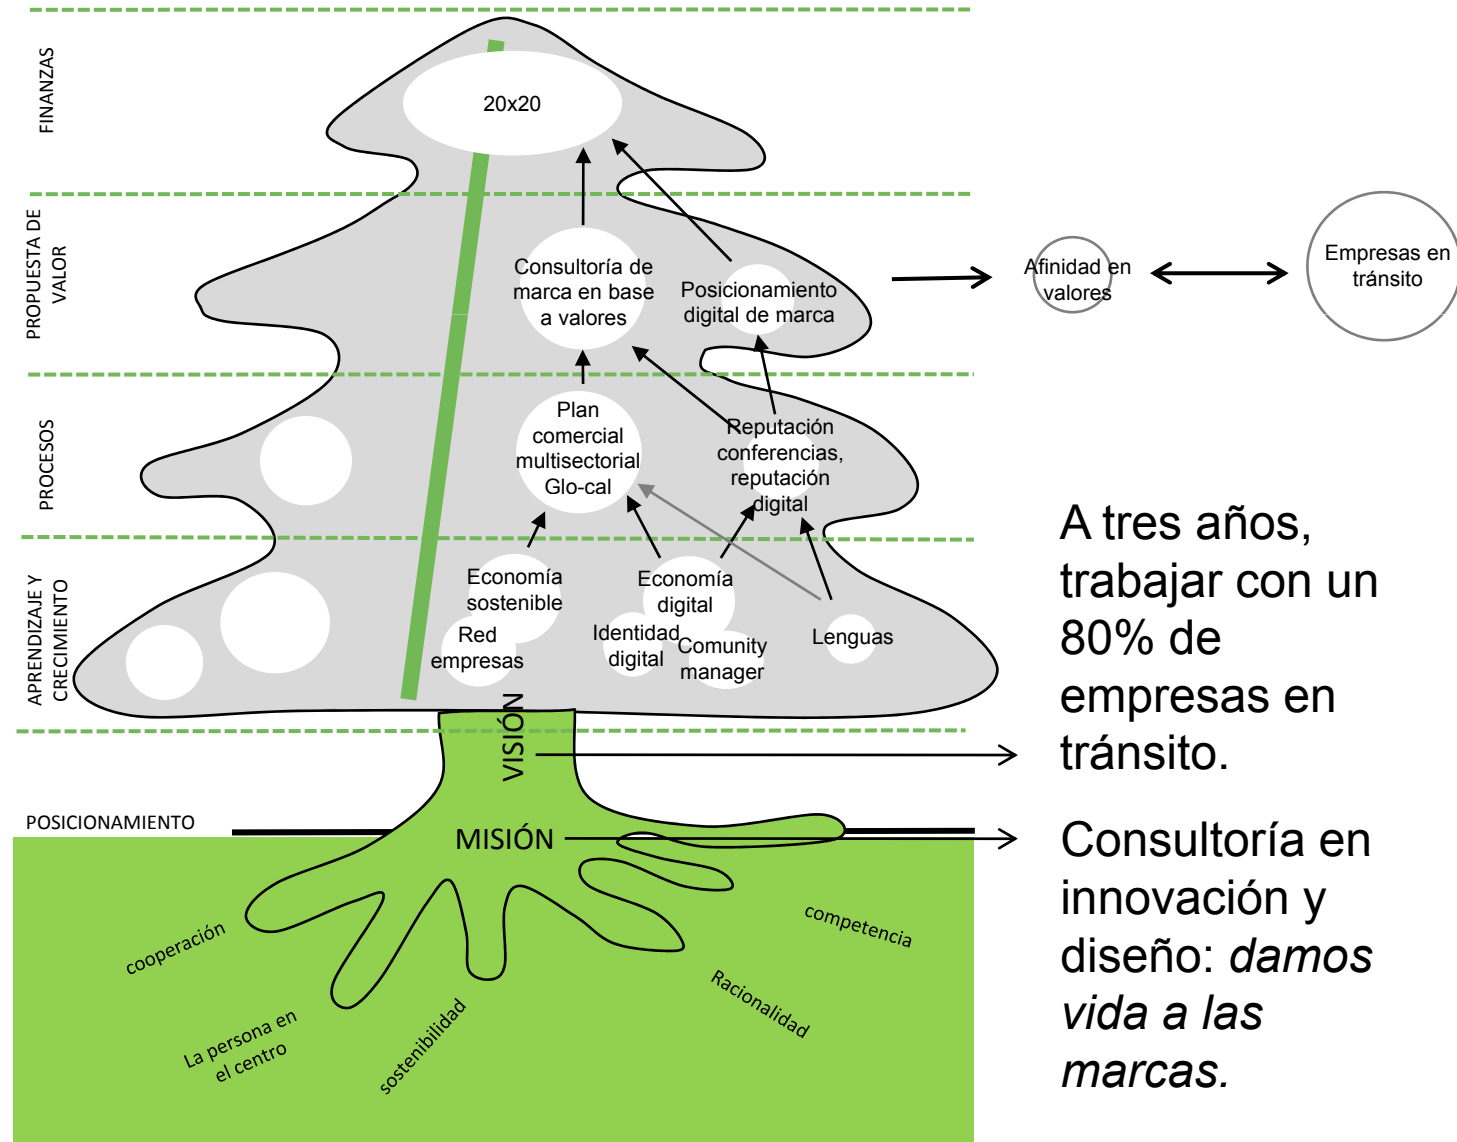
FINANZAS

20x20

PROPUESTA DE VALOR

Consultoría de marca en base a valores

Posicionamiento digital de marca

Afinidad en valores

Empresas en tránsito

PROCESOS

Plan comercial multisectorial Glo-cal

Reputación conferencias, reputación digital

APRENDIZAJE Y CRECIMIENTO

Economía sostenible

Economía digital

Red empresas

Identidad digital

Comunity manager

Lenguas

A tres años, trabajar con un 80% de empresas en tránsito.

VISIÓN

POSICIONAMIENTO

MISIÓN

Consultoría en innovación y diseño: *damos vida a las marcas.*

cooperación

competencia

La persona en el centro

sostenibilidad

Racionalidad